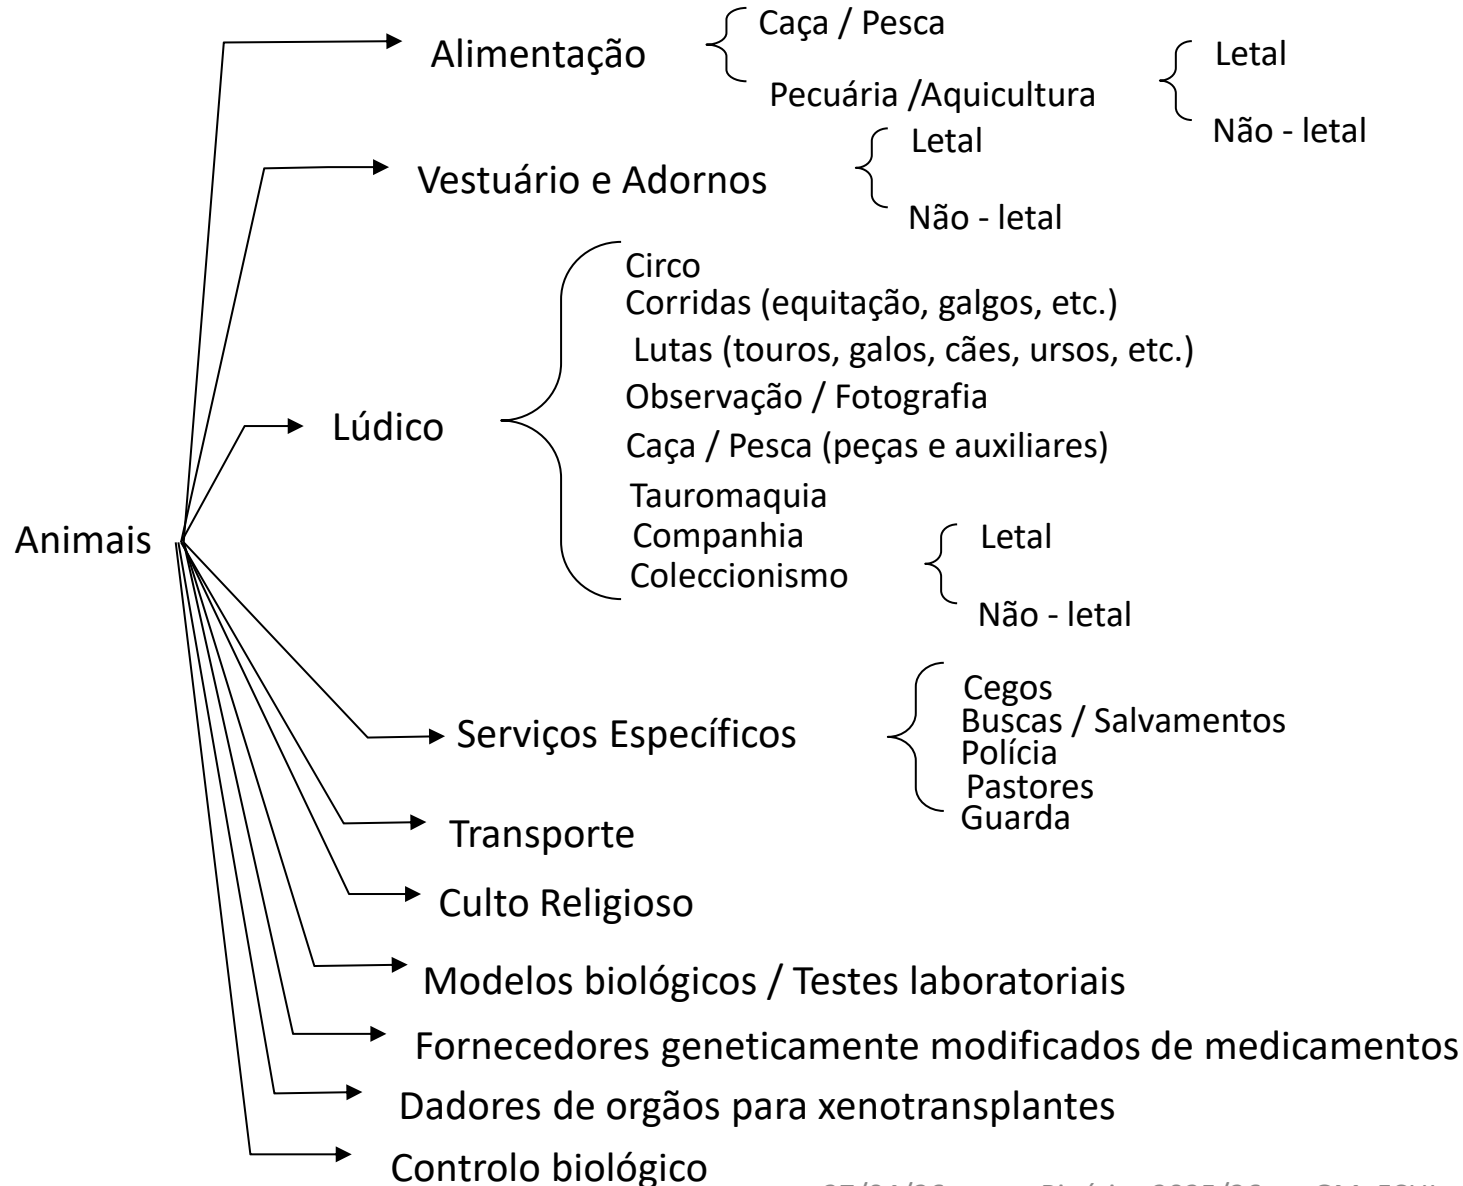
Animais

Alimentação
Caça / Pesca
Pecuária /Aquicultura
Letal
Não - letal

Vestuário e Adornos
Letal
Não - letal

Lúdico
Circo
Corridas (equitação, galgos, etc.)
Lutas (touros, galos, cães, ursos, etc.)
Observação / Fotografia
Caça / Pesca (peças e auxiliares)
Tauromaquia
Companhia
Coleccionismo
Letal
Não - letal

Serviços Específicos
Cegos
Buscas / Salvamentos
Polícia
Pastores
Guarda

Transporte

Culto Religioso

Modelos biológicos / Testes laboratoriais

Fornecedores geneticamente modificados de medicamentos

Dadores de orgãos para xenotransplantes

Controlo biológico

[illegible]